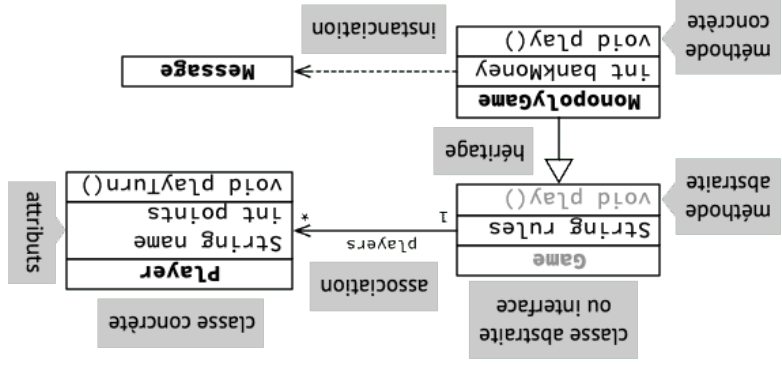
Message

instanciation

MonopolyGame
int bankMoney
void play()

méthode concrète

héritage

Game
String rules
void play()

méthode abstraite

Player
String name
int points
void playTurn()

attributs

players
1
*

association

classe concrète

classe abstraite ou interface